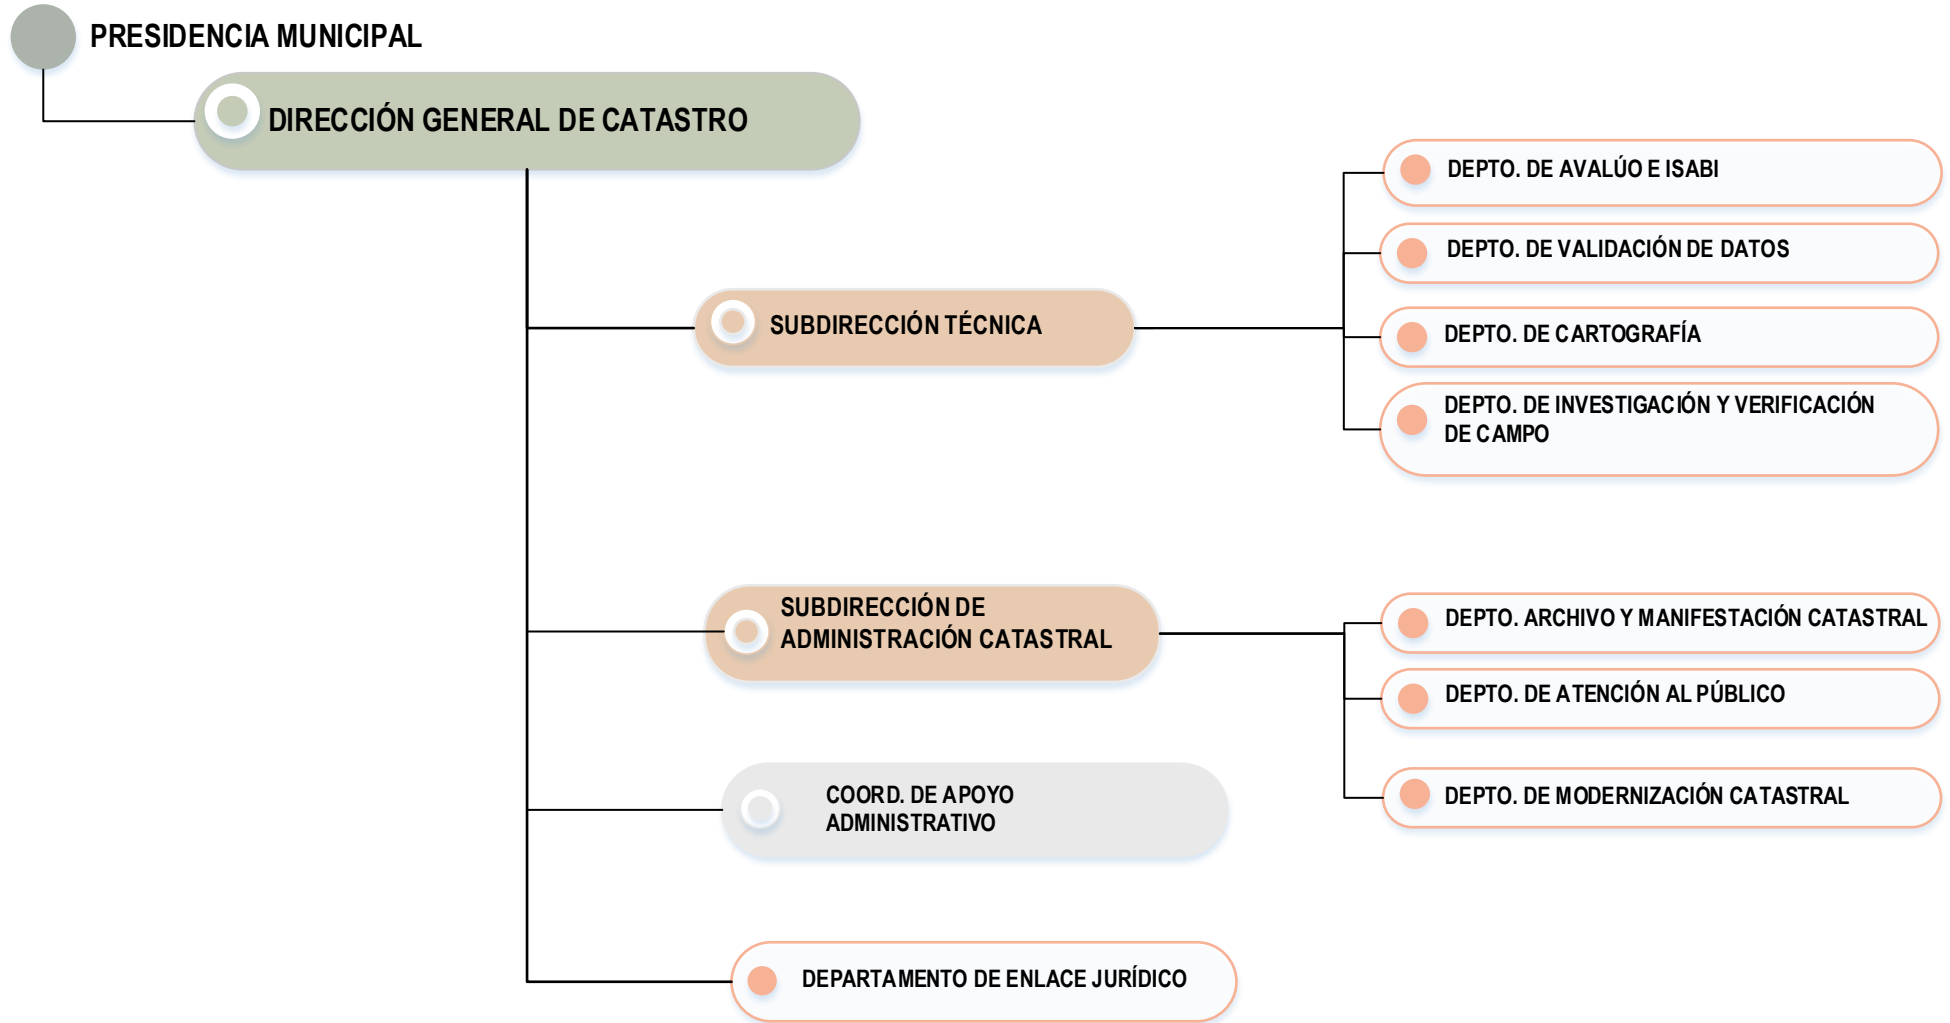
PRESIDENCIA MUNICIPAL

DIRECCIÓN GENERAL DE CATASTRO

SUBDIRECCIÓN TÉCNICA

DEPTO. DE AVALÚO E ISABI

DEPTO. DE VALIDACIÓN DE DATOS

DEPTO. DE CARTOGRAFÍA

DEPTO. DE INVESTIGACIÓN Y VERIFICACIÓN DE CAMPO

SUBDIRECCIÓN DE ADMINISTRACIÓN CATASTRAL

DEPTO. ARCHIVO Y MANIFESTACIÓN CATASTRAL

DEPTO. DE ATENCIÓN AL PÚBLICO

DEPTO. DE MODERNIZACIÓN CATASTRAL

COORD. DE APOYO ADMINISTRATIVO

DEPARTAMENTO DE ENLACE JURÍDICO